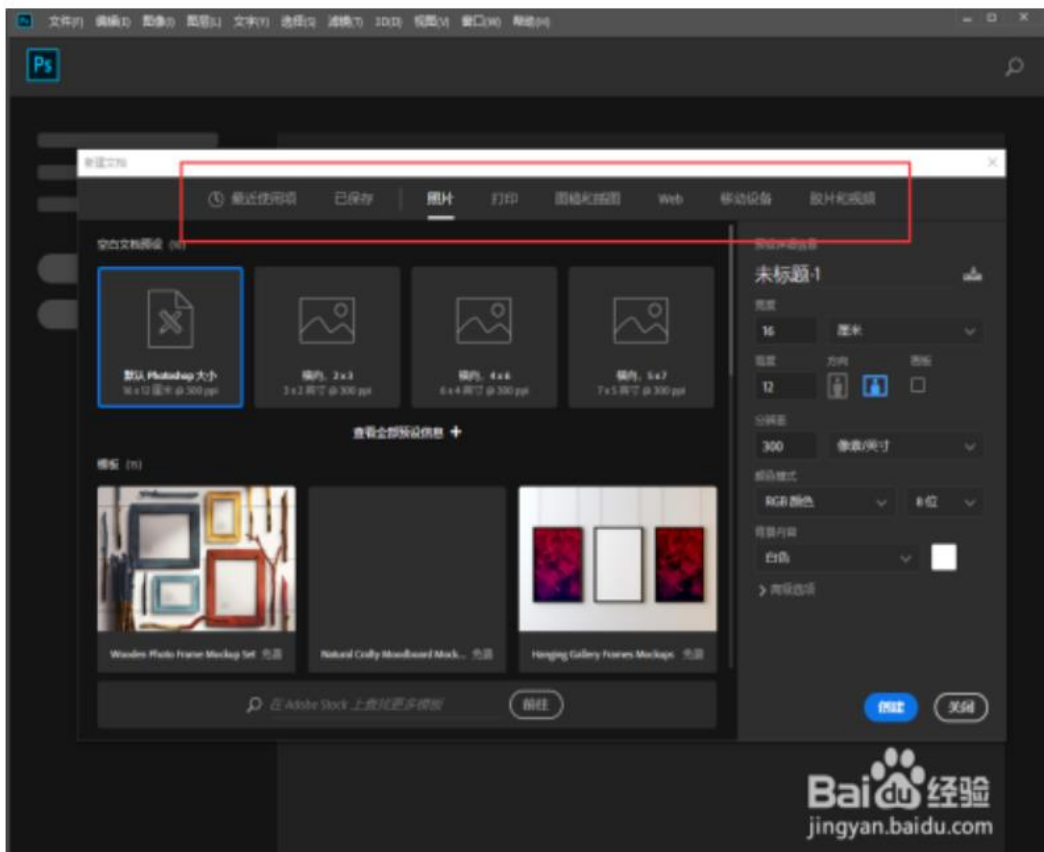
Ps 文件(F) 编辑(E) 图像(I) 图层(L) 文字(Y) 选择(S) 滤镜(T) 3D(D) 视图(V) 窗口(W) 帮助(H)

Ps

新建文档

最近使用项 已保存 照片 打印 图稿和插图 Web 移动设备 胶片和视频

空白文档预设 (4)

默认 Photoshop 大小
16 x 12 厘米 @ 300 ppi

横向, 2 x 3
3 x 2 英寸 @ 300 ppi

横向, 4 x 6
6 x 4 英寸 @ 300 ppi

横向, 5 x 7
7 x 5 英寸 @ 300 ppi

查看全部预设信息 +

模板 (11)

Wooden Photo Frame Mockup Set 免费

Natural Crafty Moodboard Mock... 免费

Hanging Gallery Frames Mockups 免费

在 Adobe Stock 上查找更多模板

前往

预设详细信息

未标题-1

宽度
16 厘米

高度 方向 画板
12

分辨率
300 像素/英寸

颜色模式
RGB 颜色 8 位

背景内容
白色

> 高级选项

创建 关闭

Bai du 经验
jingyan.baidu.com